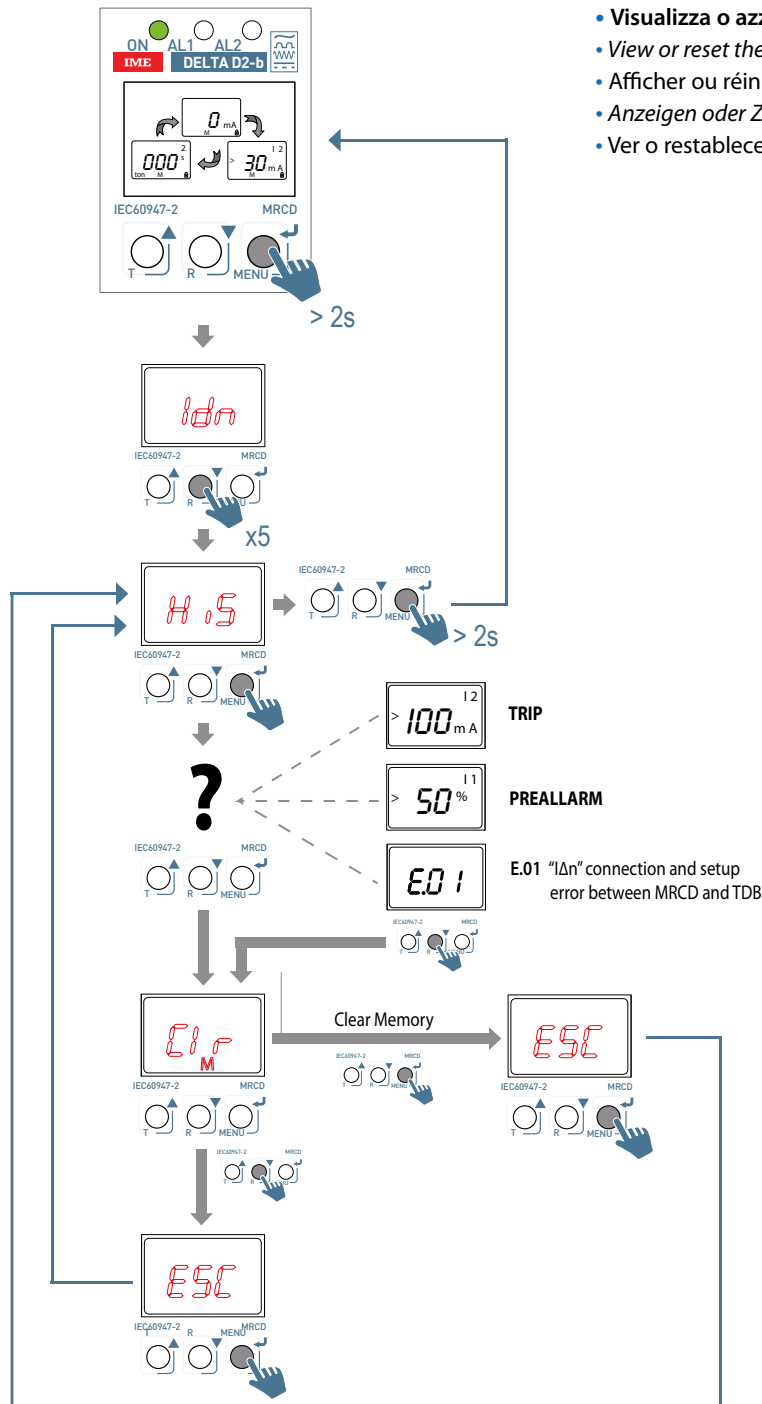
• Visualizza o azz
• View or reset the
• Afficher ou réin
• Anzeigen oder Z
• Ver o restablece

ON AL1 AL2
IME DELTA D2-b

0 mA
M

000 s
ton M

2

> 30 m A
M

I 2

IEC60947-2 MRCD
T R MENU
> 2s

Idn
IEC60947-2 MRCD
T R MENU
x5

H.S
IEC60947-2 MRCD
T R MENU

IEC60947-2 MRCD
T R MENU
> 2s

> 100 m A
I 2
TRIP

> 50 %
I 1
PREALLARM

E.01
E.01 "IΔn" connection and setup error between MRCD and TDB

?
IEC60947-2 MRCD
T R MENU

IEC60947-2 MRCD
T R MENU

Clr
M
IEC60947-2 MRCD
T R MENU

Clear Memory
IEC60947-2 MRCD
T R MENU

ESC
IEC60947-2 MRCD
T R MENU

IEC60947-2 MRCD
T R MENU

ESC
IEC60947-2 MRCD
T R MENU